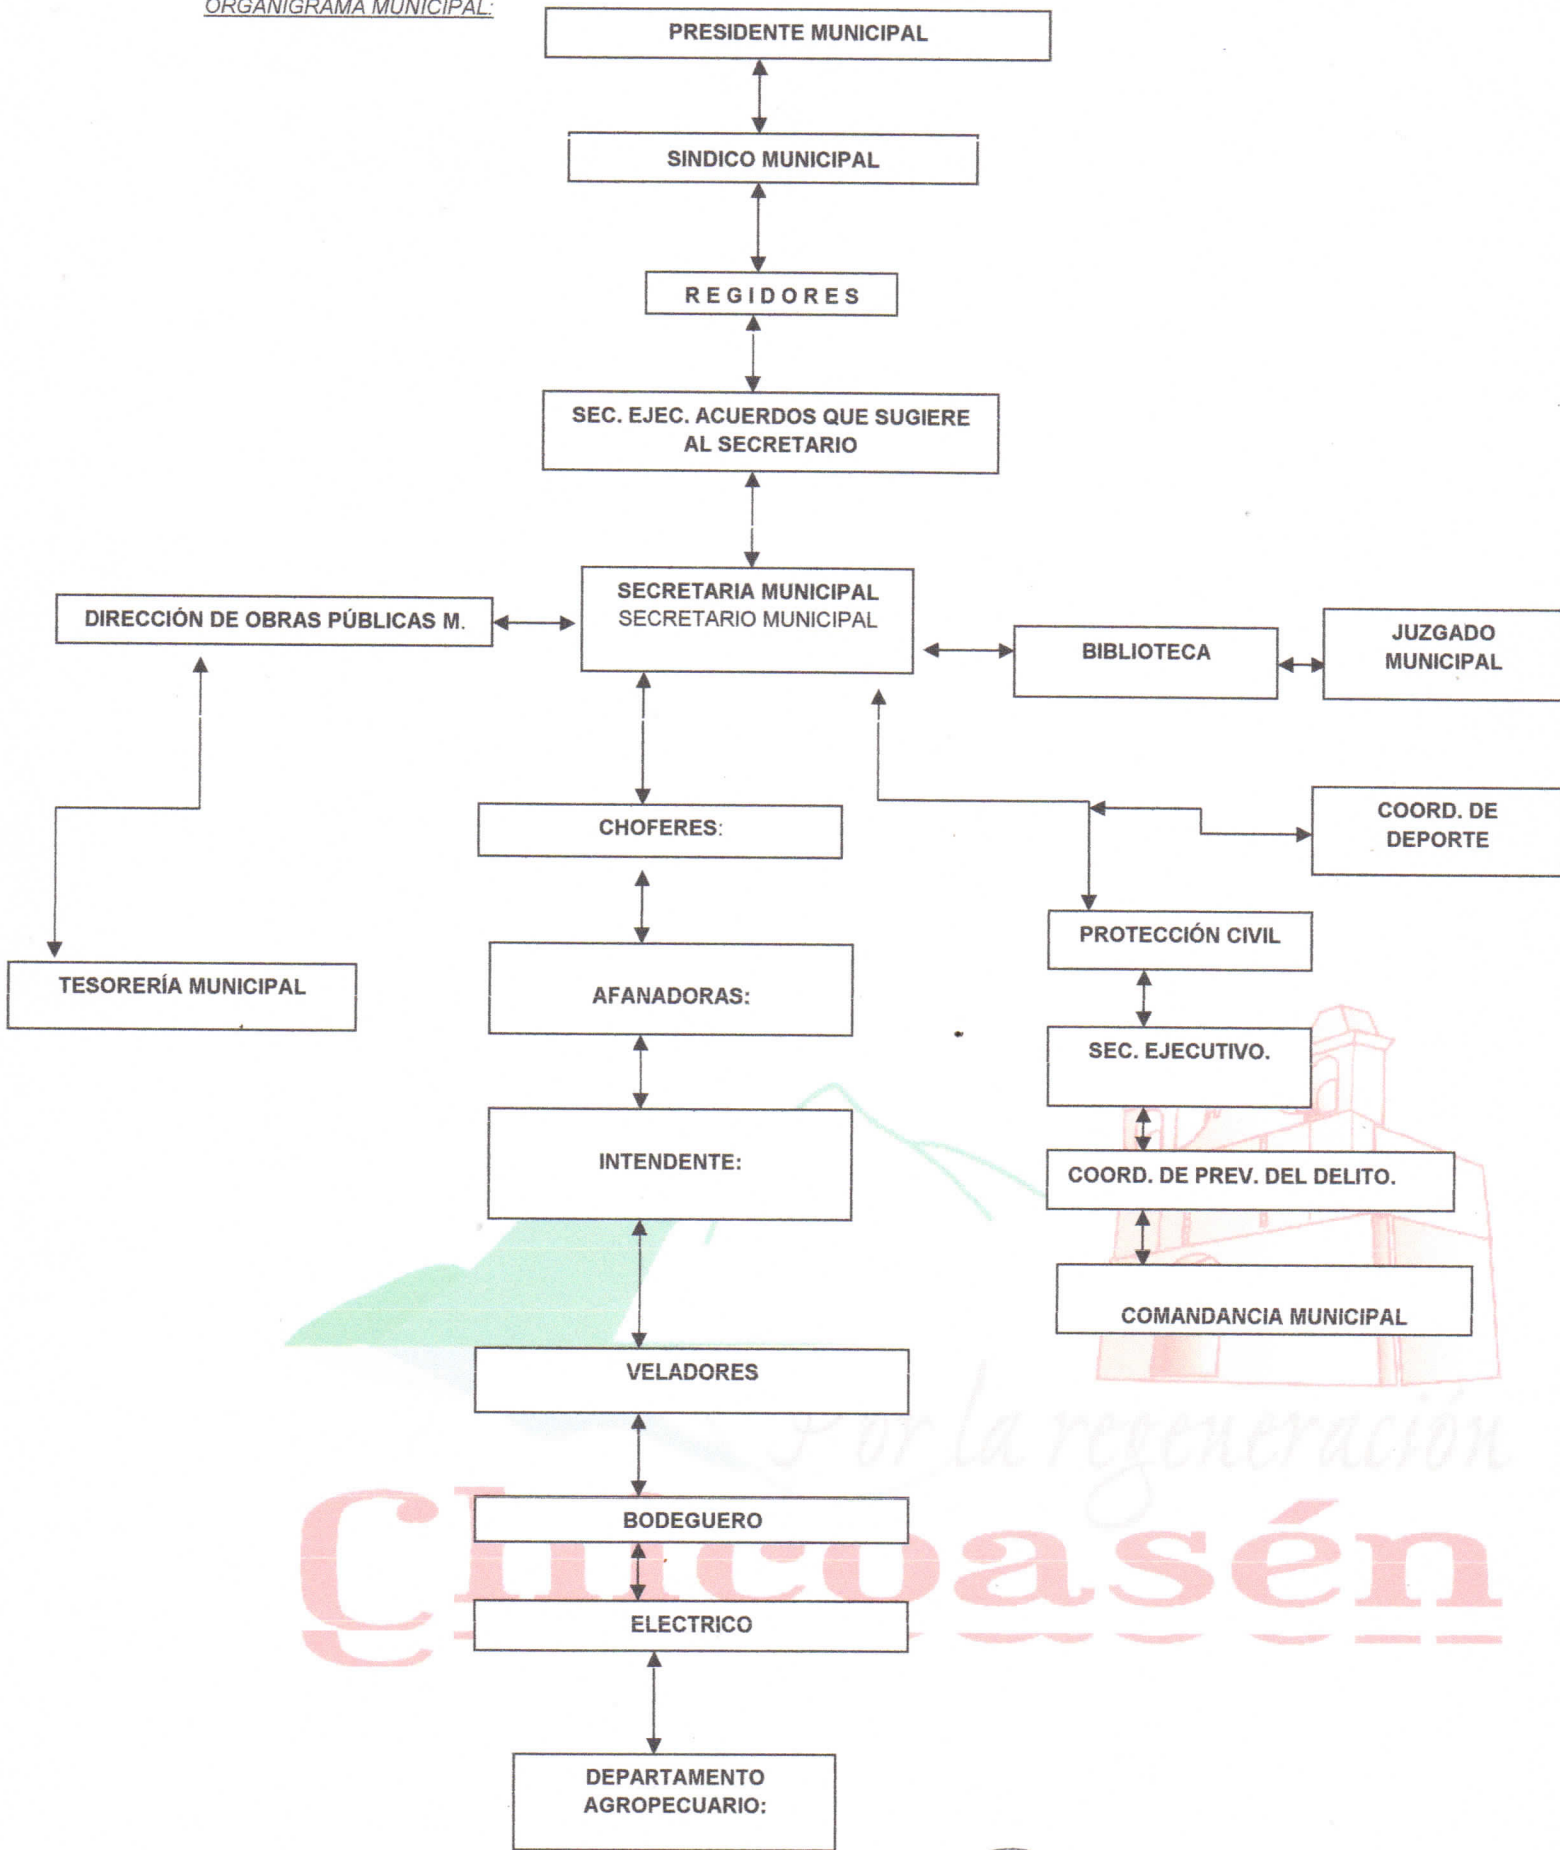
ORGANIGRAMA MUNICIPAL:

PRESIDENTE MUNICIPAL

SINDICO MUNICIPAL

REGIDORES

SEC. EJEC. ACUERDOS QUE SUGIERE AL SECRETARIO

DIRECCIÓN DE OBRAS PÚBLICAS M.

SECRETARIA MUNICIPAL
SECRETARIO MUNICIPAL

BIBLIOTECA

JUZGADO MUNICIPAL

CHOFERES:

COORD. DE DEPORTE

TESORERÍA MUNICIPAL

AFANADORAS:

PROTECCIÓN CIVIL

SEC. EJECUTIVO.

INTENDENTE:

COORD. DE PREV. DEL DELITO.

COMANDANCIA MUNICIPAL

VELADORES

Por la regeneración

BODEGUERO

Chicoasén

ELECTRICO

DEPARTAMENTO AGROPECUARIO: